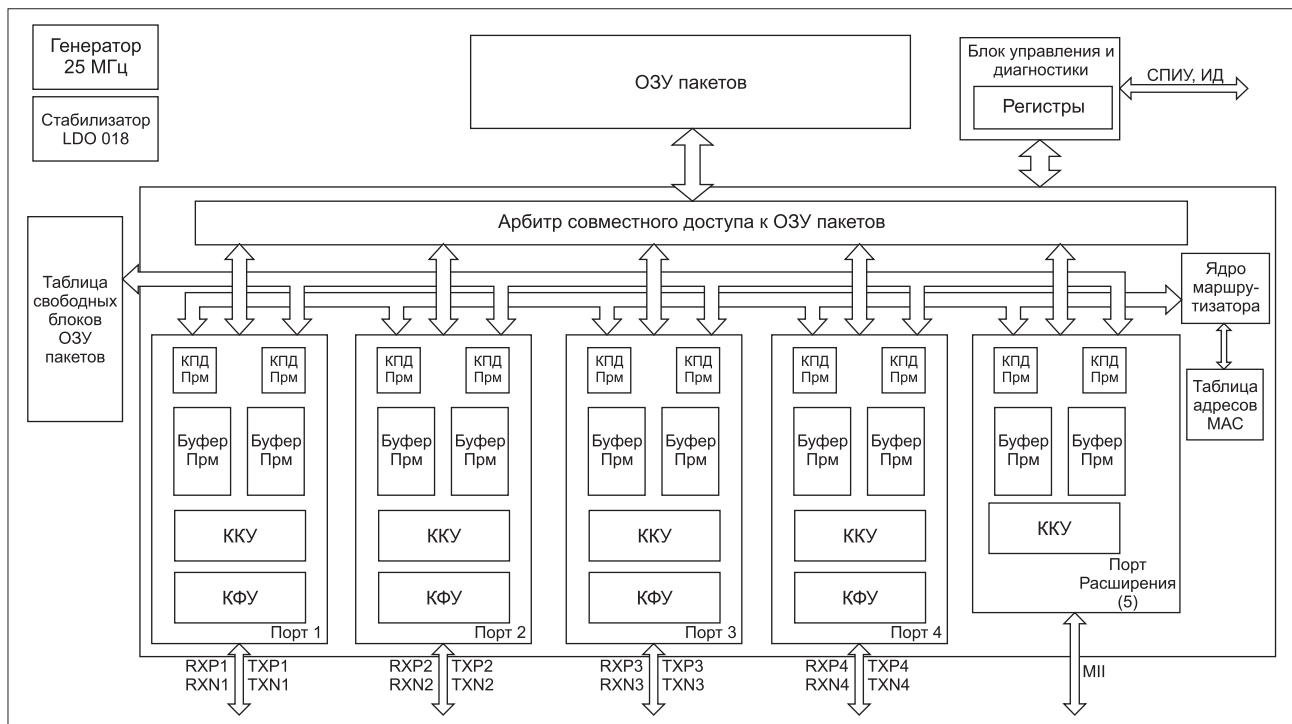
Генератор 25 МГц

Стабилизатор LDO 018

ОЗУ пакетов

Блок управления и диагностики

Регистры

СПИУ, ИД

Арбитр совместного доступа к ОЗУ пакетов

Таблица свободных блоков ОЗУ пакетов

Ядро маршрутизатора

Таблица адресов MAC

КПД Прм
КПД Прм
Буфер Прм
Буфер Прм
ККУ
КФУ
Порт 1

КПД Прм
КПД Прм
Буфер Прм
Буфер Прм
ККУ
КФУ
Порт 2

КПД Прм
КПД Прм
Буфер Прм
Буфер Прм
ККУ
КФУ
Порт 3

КПД Прм
КПД Прм
Буфер Прм
Буфер Прм
ККУ
КФУ
Порт 4

КПД Прм
КПД Прм
Буфер Прм
Буфер Прм
ККУ
Порт Расширения (5)

RXP1 RXN1 TXP1 TXN1
RXP2 RXN2 TXP2 TXN2
RXP3 RXN3 TXP3 TXN3
RXP4 RXN4 TXP4 TXN4
MII